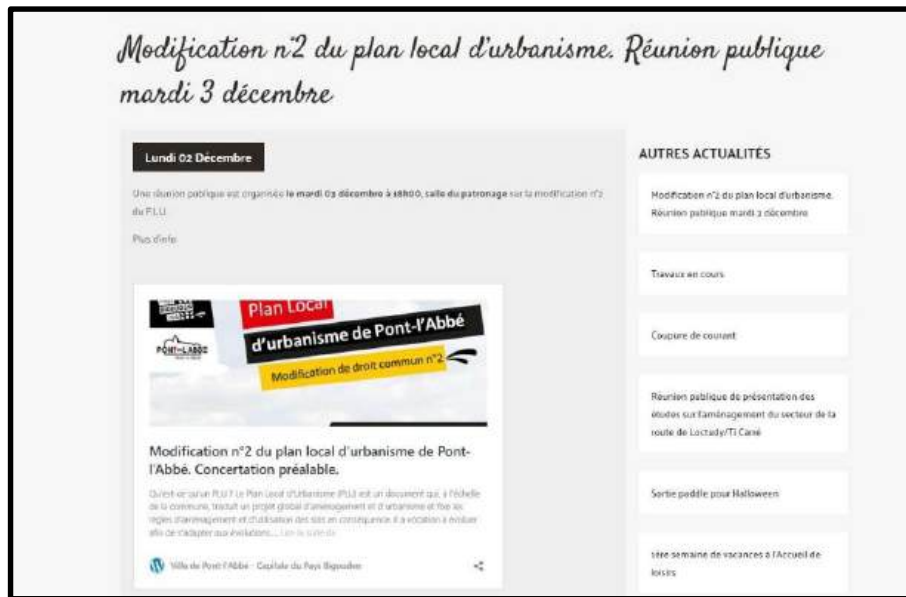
Modification n°2 du plan local d'urbanisme. Réunion publique mardi 3 décembre

Lundi 02 Décembre

Une réunion publique est organisée le mardi 03 décembre à 18h00, salle du patronage sur la modification n°2 du P.L.U.

Plus d'info

Plan Local
d'urbanisme de Pont-l'Abbé
Modification de droit commun n°2
PONT-L'ABBÉ

Modification n°2 du plan local d'urbanisme de Pont-l'Abbé. Concertation préalable.

Qu'est-ce qu'un PLU ? Le Plan Local d'Urbanisme (PLU) est un document qui, à l'échelle de la commune, traduit un projet global d'aménagement et d'urbanisme et fixe les règles d'aménagement et d'utilisation des sols en conséquence. Il a vocation à évoluer afin de s'adapter aux évolutions... Lire la suite

Ville de Pont-l'Abbé - Capitale du Pays Bigouden

AUTRES ACTUALITÉS

Modification n°2 du plan local d'urbanisme. Réunion publique mardi 3 décembre

Travaux en cours

Coupure de courant

Réunion publique de présentation des études sur l'aménagement du secteur de la route de Loctudy/Ti Carré

Sortie paddle pour Halloween

1ère semaine de vacances à l'Accueil de loisirs